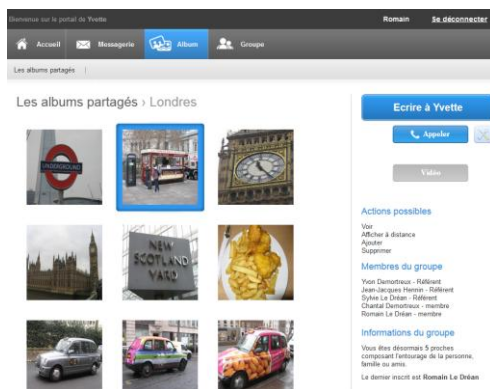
Bienvenue sur le portail de Yvette
Romain
Se déconnecter

Accueil
Messagerie
Album
Groupe

Les albums partagés |

Les albums partagés › Londres

UNDERGROUND

NEW SCOTLAND YARD

Ecrire à Yvette
Appeler
Vidéo

Actions possibles
Voir
Afficher à distance
Ajouter
Supprimer

Membres du groupe
Yvon Demortreux - Référent
Jean-Jacques Hennin - Référent
Sylvie Le Dréan - Référent
Chantal Demortreux - membre
Romain Le Dréan - membre

Informations du groupe
Vous êtes désormais 5 proches composant l'entourage de la personne, famille ou amis.
Le dernier inscrit est Romain Le Dréan